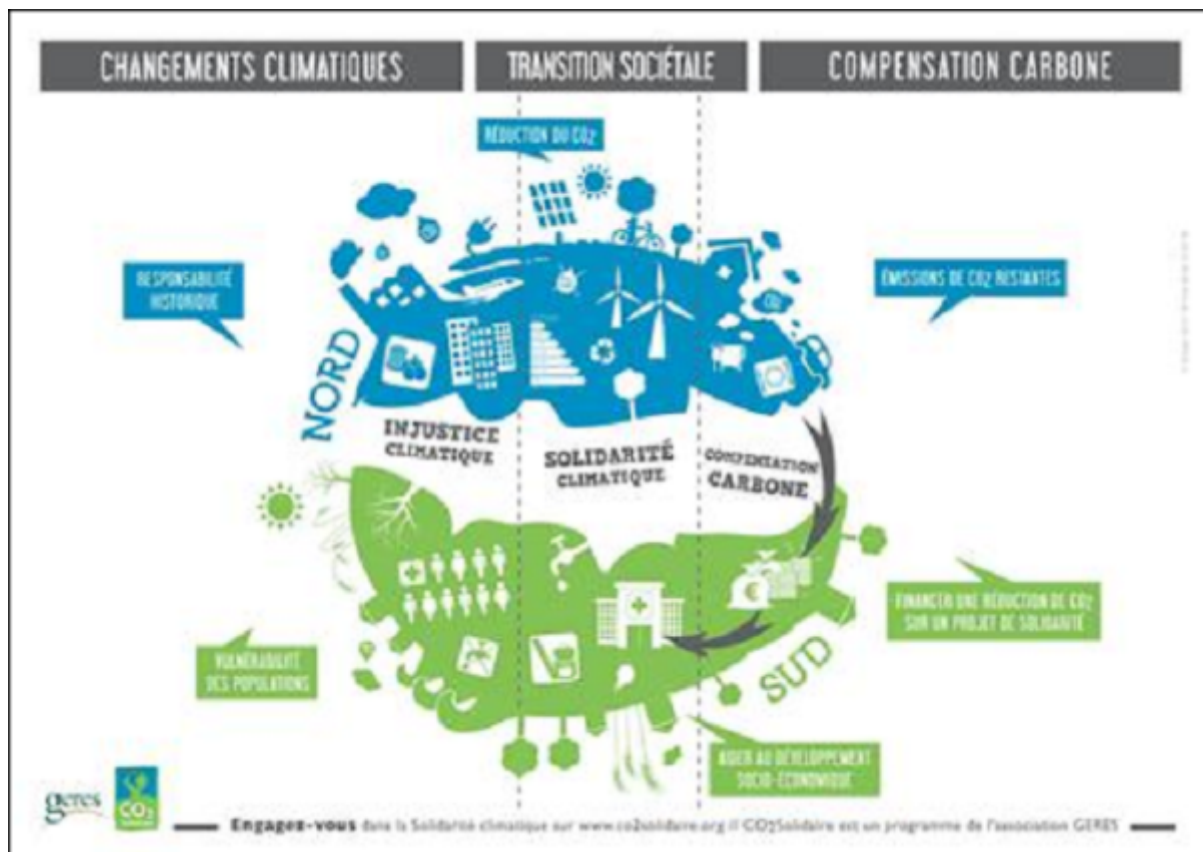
CHANGEMENTS CLIMATIQUES

TRANSITION SOCIÉTALE

COMPENSATION CARBONE

RÉDUCTION DU $CO_2$

RESPONSABILITÉ HISTORIQUE

ÉMISSIONS DE $CO_2$ RESTANTES

NORD

INJUSTICE CLIMATIQUE

SOLIDARITÉ CLIMATIQUE

COMPENSATION CARBONE

FINANCER UNE RÉDUCTION DE $CO_2$ SUR UN PROJET DE SOLIDARITÉ

VULNÉRABILITÉ DES POPULATIONS

SUD

AIDER AU DÉVELOPPEMENT SOCIO-ÉCONOMIQUE

geres

$CO_2$

Engagez-vous dans la Solidarité climatique sur www.co2solidaire.org // CO2Solidaire est un programme de l'association GERES